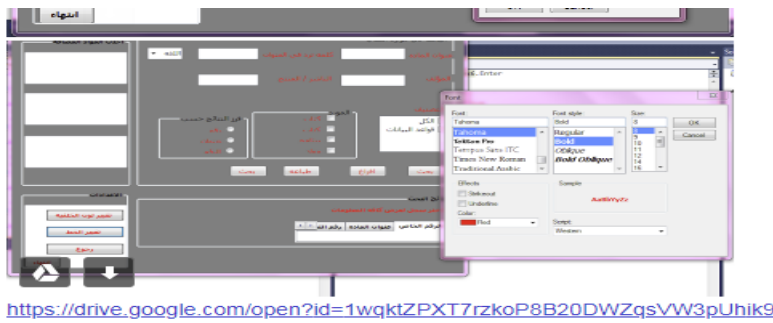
انتهاء

Font

Font:
Tahoma
Tahoma
Tekton Pro
Tempus Sans ITC
Times New Roman
Traditional Arabic

Font style:
Bold
Regular
Bold
Oblique
Bold Oblique

Size:
8
8
9
10
11
12
14
16

OK
Cancel

Effects
Strikeout
Underline
Color:
Red

Sample
AaBbYyZz

Script:
Western

الكل
قواعد البيانات

بحث
طباعة
إفراغ
بحث

تغيير لون الخلفية
تغيير الخط
رجوع

الرقم الخاص
رقم المادة
عنوان المادة

https://drive.google.com/open?id=1wqktZPXT7rzkoP8B20DWZqsVW3pUhik9